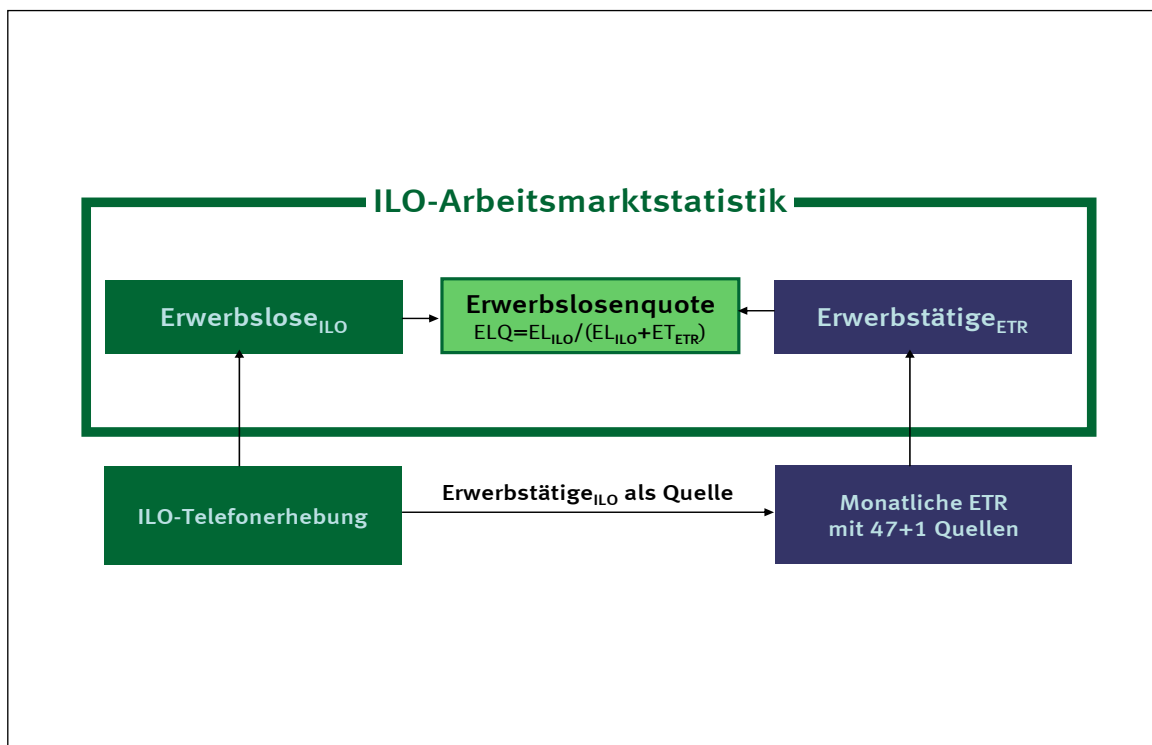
ILO-Arbeitsmarktstatistik

Erwerbslose$_{ILO}$

Erwerbslosenquote
ELQ=EL$_{ILO}$/(EL$_{ILO}$+ET$_{ETR}$)

Erwerbstätige$_{ETR}$

ILO-Telefonerhebung

Erwerbstätige$_{ILO}$ als Quelle

Monatliche ETR mit 47+1 Quellen